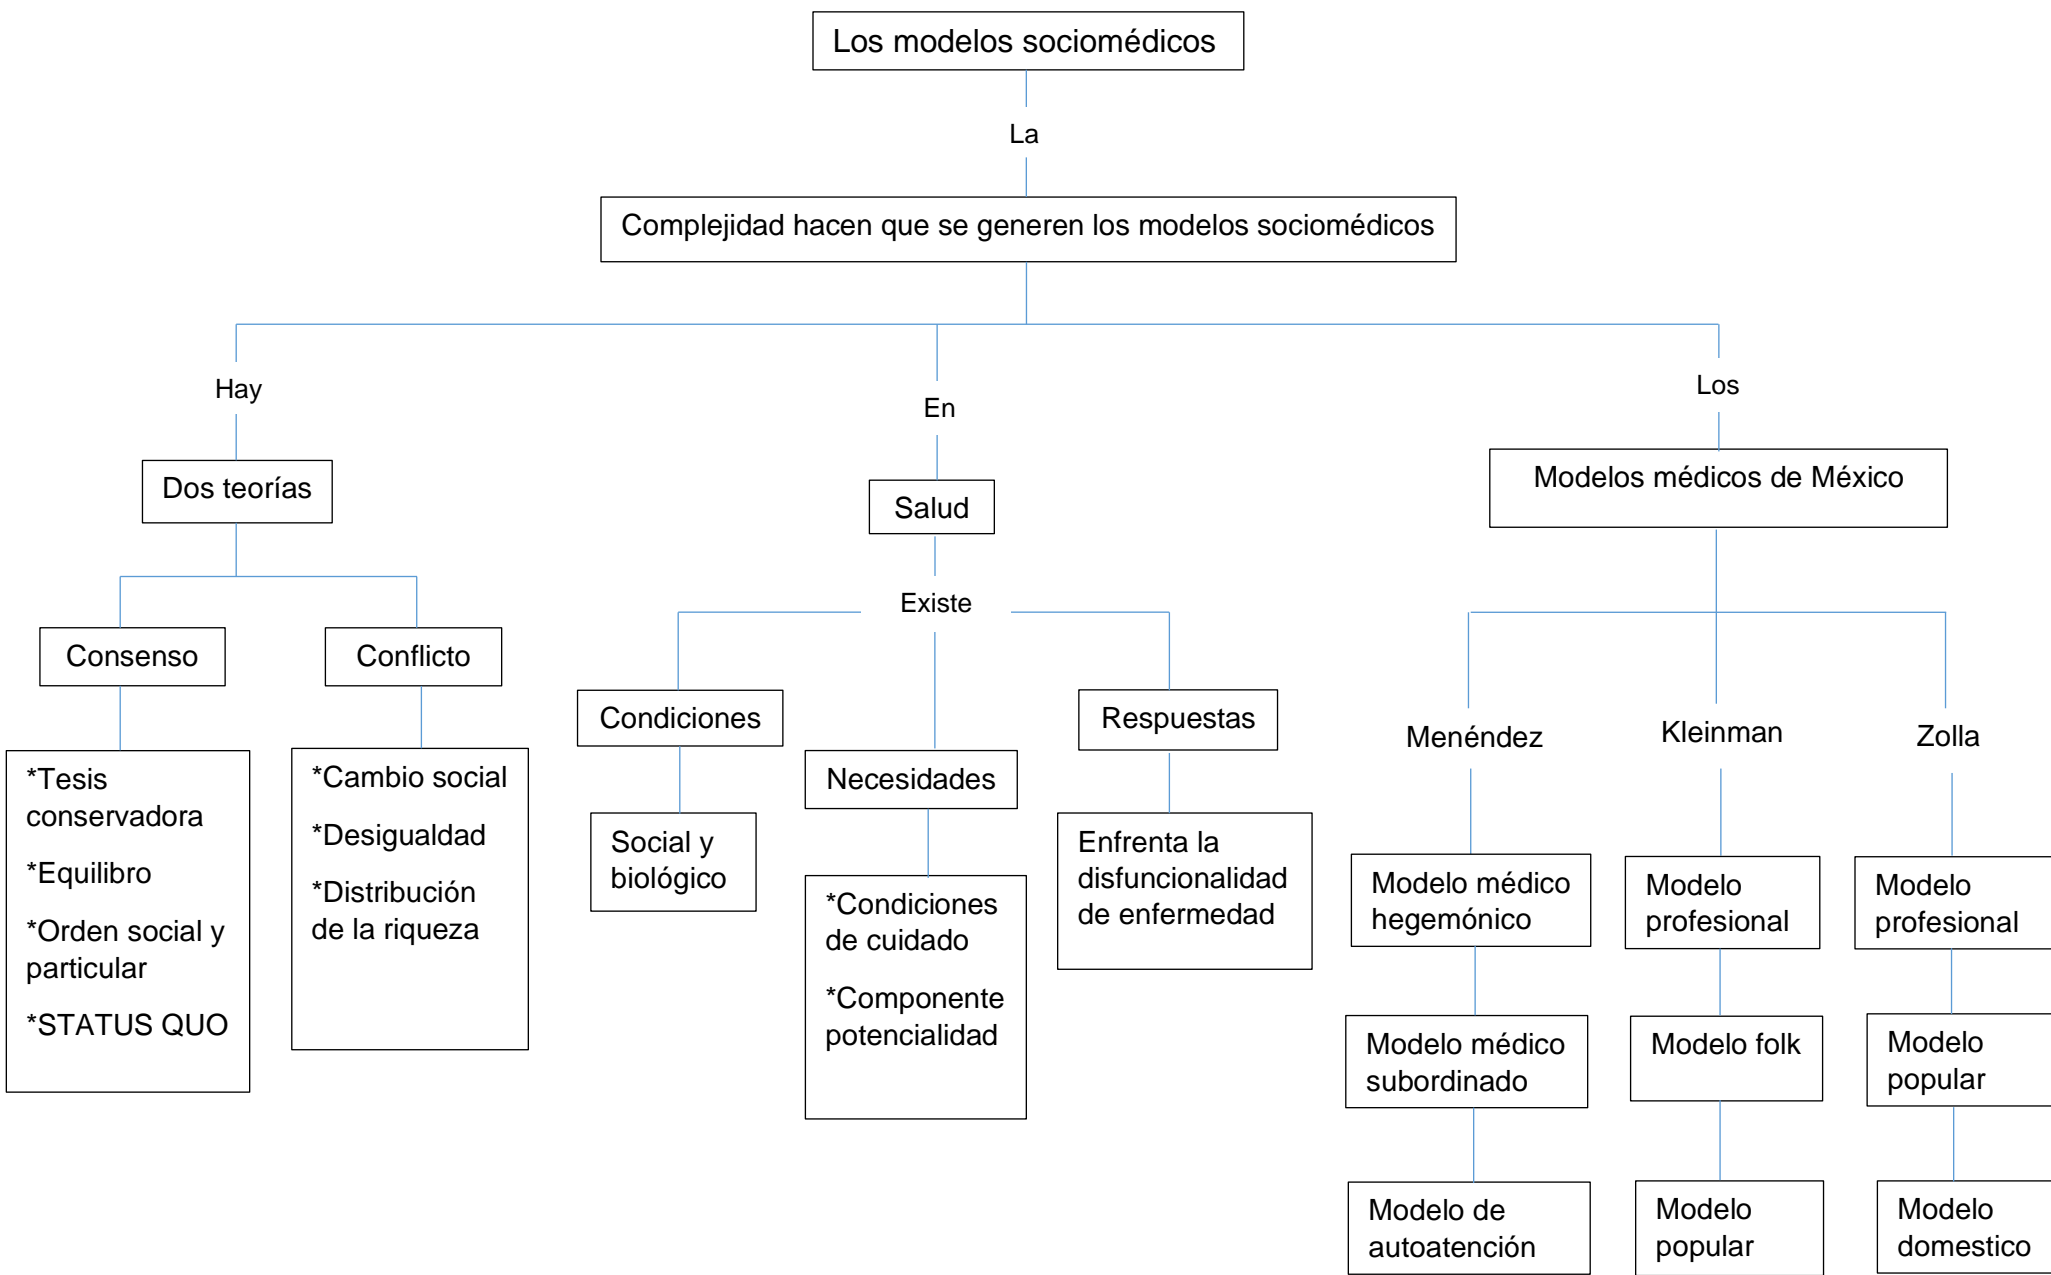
Los modelos sociomédicos

La

Complejidad hacen que se generen los modelos sociomédicos

Hay

Dos teorías

Consenso

*Tesis conservadora

*Equilibro

*Orden social y particular

*STATUS QUO

Conflicto

*Cambio social

*Desigualdad

*Distribución de la riqueza

En

Salud

Existe

Condiciones

Social y biológico

Necesidades

*Condiciones de cuidado

*Componente potencialidad

Respuestas

Enfrenta la disfuncionalidad de enfermedad

Los

Modelos médicos de México

Menéndez

Modelo médico hegemónico

Modelo médico subordinado

Modelo de autoatención

Kleinman

Modelo profesional

Modelo folk

Modelo popular

Zolla

Modelo profesional

Modelo popular

Modelo domestico